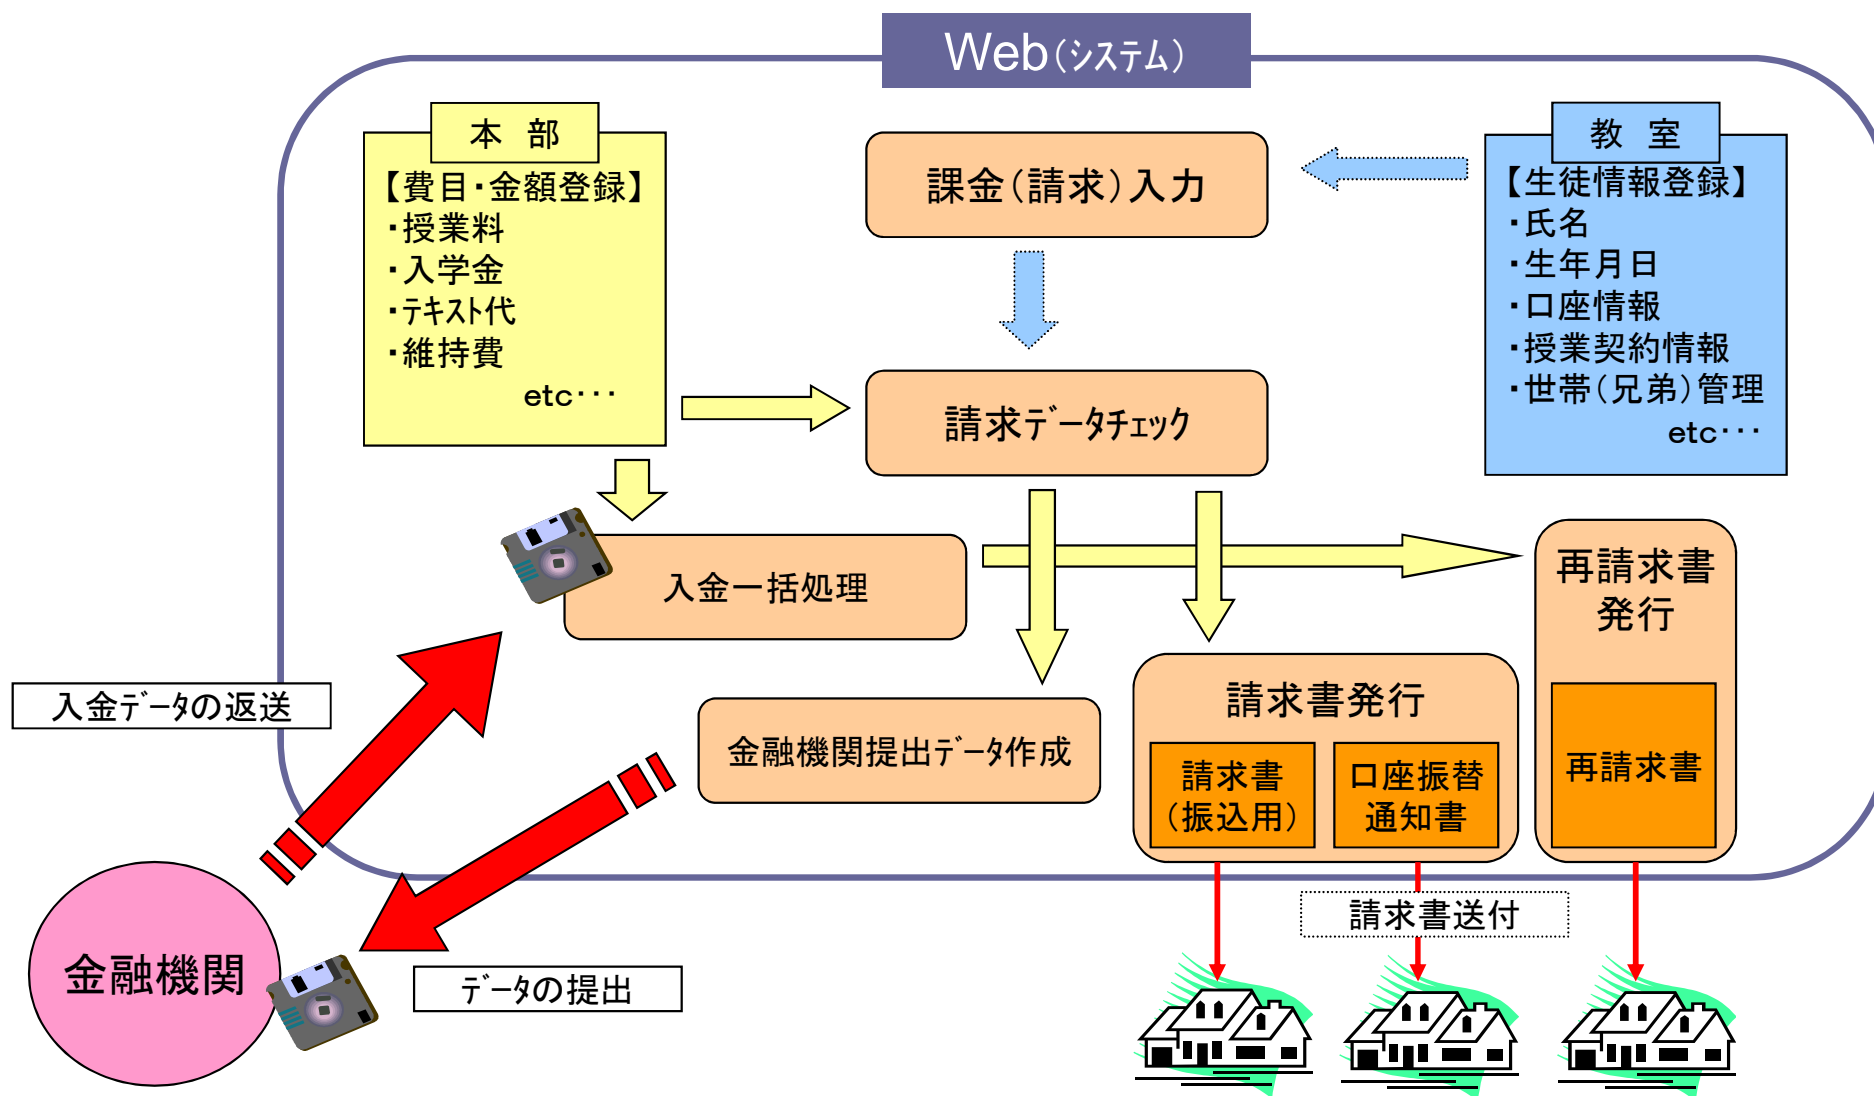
Web(システム)

本 部

【費目・金額登録】
・授業料
・入学金
・テキスト代
・維持費
etc・・・

課金(請求)入力

教 室

【生徒情報登録】
・氏名
・生年月日
・口座情報
・授業契約情報
・世帯(兄弟)管理
etc・・・

請求データチェック

入金一括処理

再請求書発行

再請求書

入金データの返送

金融機関提出データ作成

請求書発行

請求書(振込用)

口座振替通知書

請求書送付

金融機関

データの提出